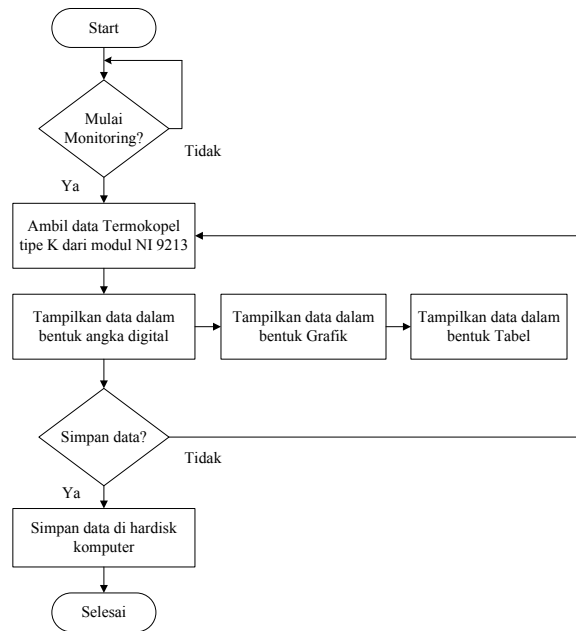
Start

Mulai Monitoring?

Tidak

Ya

Ambil data Termokopel tipe K dari modul NI 9213

Tampilkan data dalam bentuk angka digital

Tampilkan data dalam bentuk Grafik

Tampilkan data dalam bentuk Tabel

Simpan data?

Tidak

Ya

Simpan data di hardisk komputer

Selesai